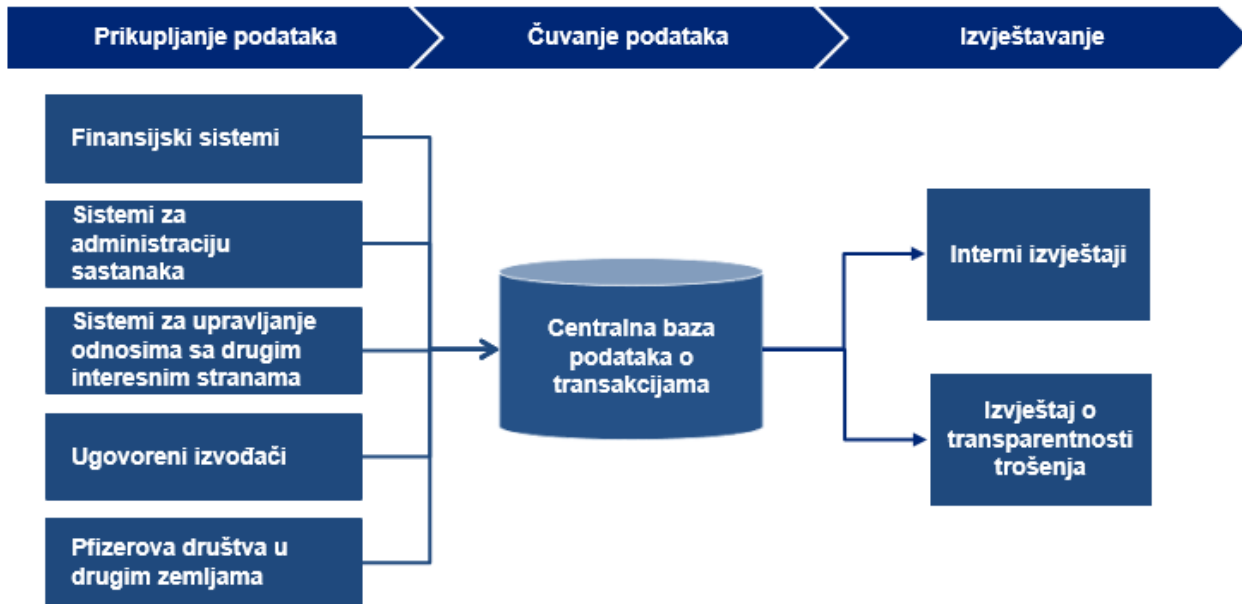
Prikupljanje podataka

Čuvanje podataka

Izvještavanje

Finansijski sistemi

Sistemi za administraciju sastanaka

Sistemi za upravljanje odnosima sa drugim interesnim stranama

Ugovoreni izvođači

Pfizerova društva u drugim zemljama

Centralna baza podataka o transakcijama

Interni izvještaji

Izvještaj o transparentnosti trošenja